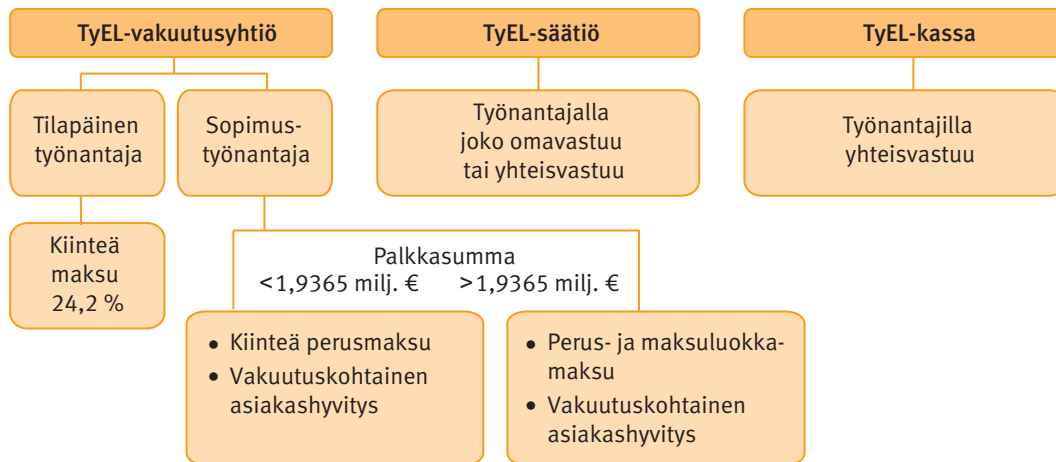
TyEL-vakuutusyhtiö

TyEL-säätiö

TyEL-kassa

Tilapäinen työnantaja

Sopimustyönantaja

Työnantajalla joko omavastuu tai yhteisvastuu

Työnantajilla yhteisvastuu

Kiinteä maksu 24,2 %

Palkkasumma
<1,9365 milj. € >1,9365 milj. €

• Kiinteä perusmaksu
• Vakuutuskohtainen asiakashyvitys

• Perus- ja maksuluokkamaksu
• Vakuutuskohtainen asiakashyvitys